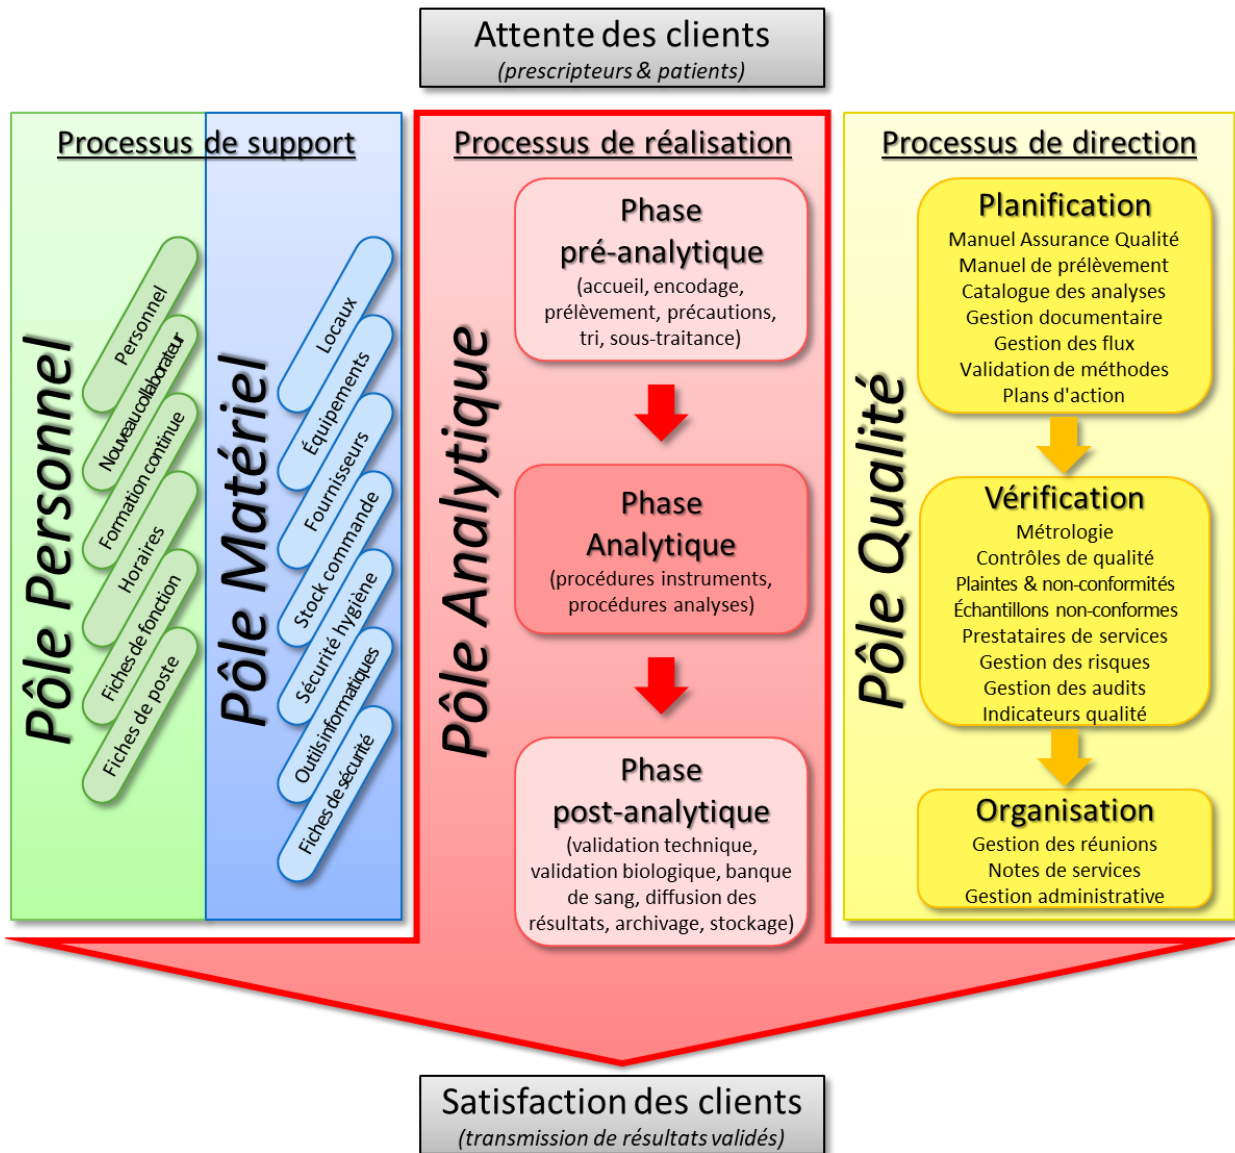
Attente des clients
(prescripteurs & patients)

Processus de support

Pôle Personnel

Personnel
Nouveau collaborateur
Formation continue
Horaires
Fiches de fonction
Fiches de poste

Pôle Matériel

Locaux
Équipements
Fournisseurs
Stock commande
Sécurité hygiène
Outils informatiques
Fiches de sécurité

Processus de réalisation

Pôle Analytique

Phase
pré-analytique
(accueil, encodage, prélèvement, précautions, tri, sous-traitance)

Phase
Analytique
(procédures instruments, procédures analyses)

Phase
post-analytique
(validation technique, validation biologique, banque de sang, diffusion des résultats, archivage, stockage)

Processus de direction

Pôle Qualité

Planification
Manuel Assurance Qualité
Manuel de prélèvement
Catalogue des analyses
Gestion documentaire
Gestion des flux
Validation de méthodes
Plans d'action

Vérification
Métrologie
Contrôles de qualité
Plaintes & non-conformités
Échantillons non-conformes
Prestataires de services
Gestion des risques
Gestion des audits
Indicateurs qualité

Organisation
Gestion des réunions
Notes de services
Gestion administrative

Satisfaction des clients
(transmission de résultats validés)